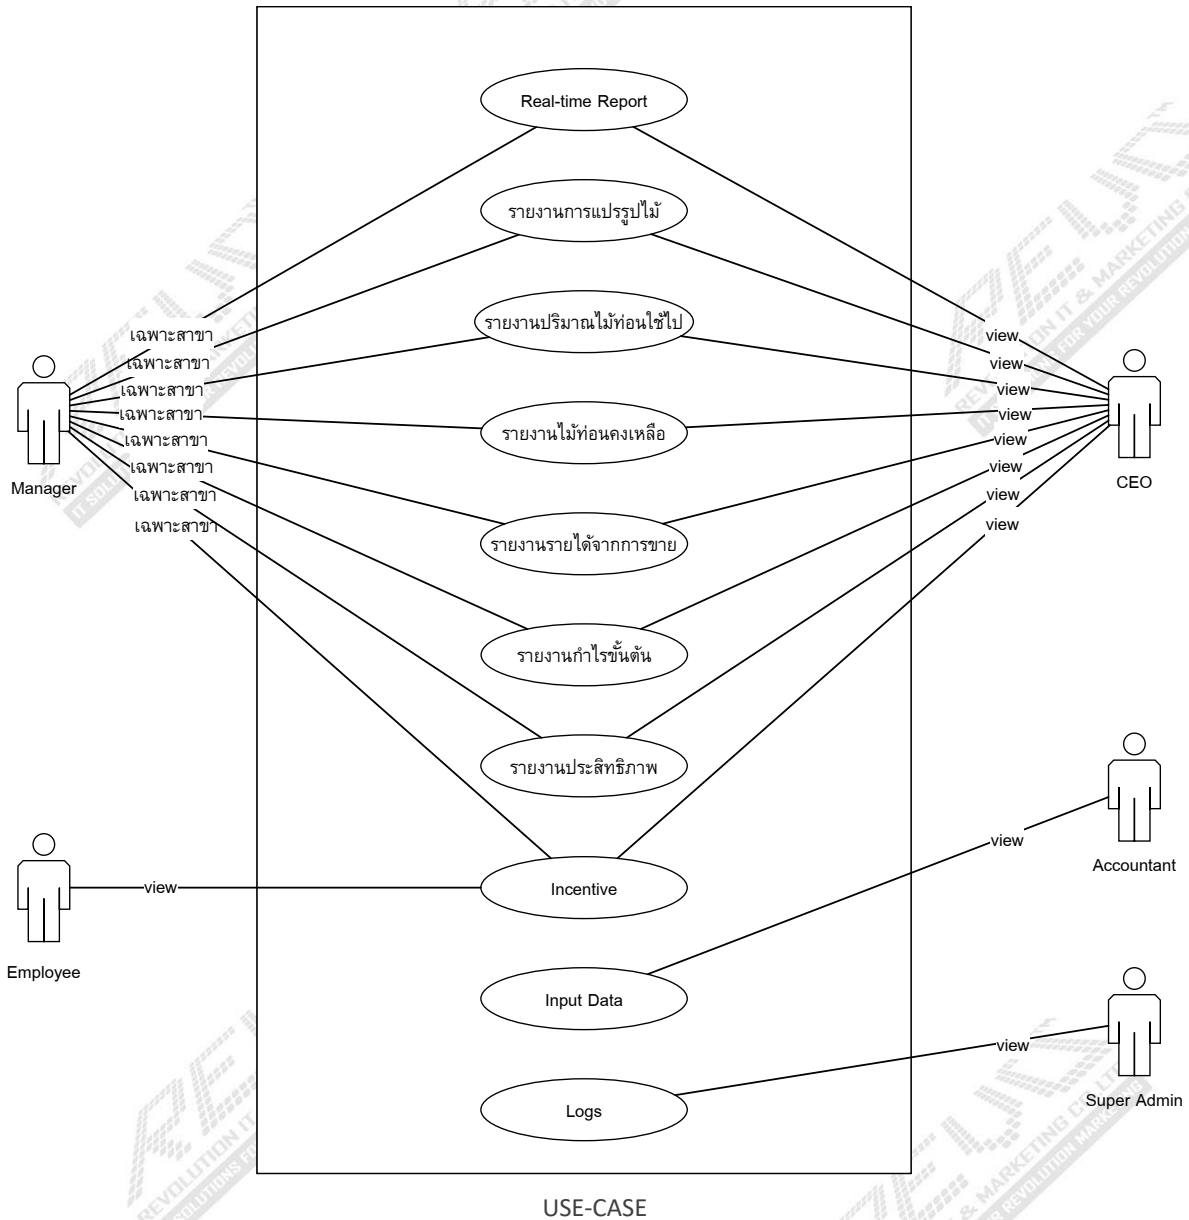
Real-time Report

รายงานการแปรรูปไม้

รายงานปริมาณไม้ท่อนใช้ไป

รายงานไม้ท่อนคงเหลือ

รายงานรายได้จากการขาย

รายงานกำไรขั้นต้น

รายงานประสิทธิภาพ

Incentive

Input Data

Logs

Manager

เฉพาะสาขา
เฉพาะสาขา
เฉพาะสาขา
เฉพาะสาขา
เฉพาะสาขา
เฉพาะสาขา
เฉพาะสาขา
เฉพาะสาขา

CEO

view
view
view
view
view
view
view
view

Employee

view

Accountant

view

Super Admin

view

USE-CASE